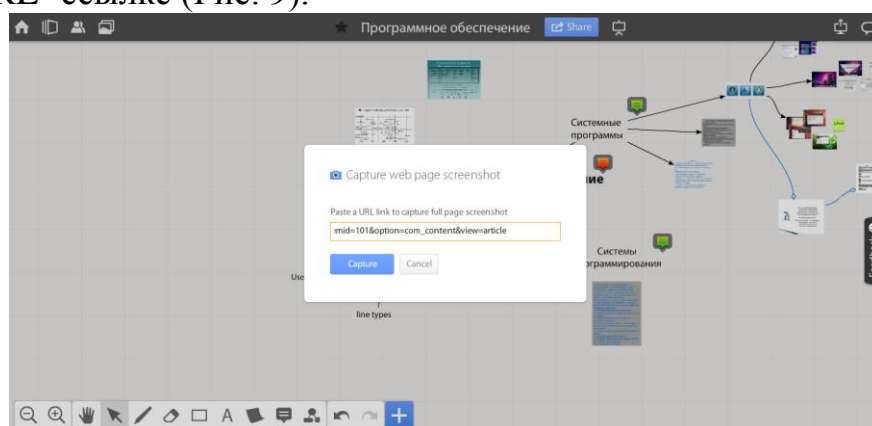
RL-ссылке (Рис. 9).

Программное обеспечение
Share

Системные программы

ние

Capture web page screenshot

Paste a URL link to capture full page screenshot

mid=101&option=com_content&view=article

Capture
Cancel

Use

line types

Системы программирования

+